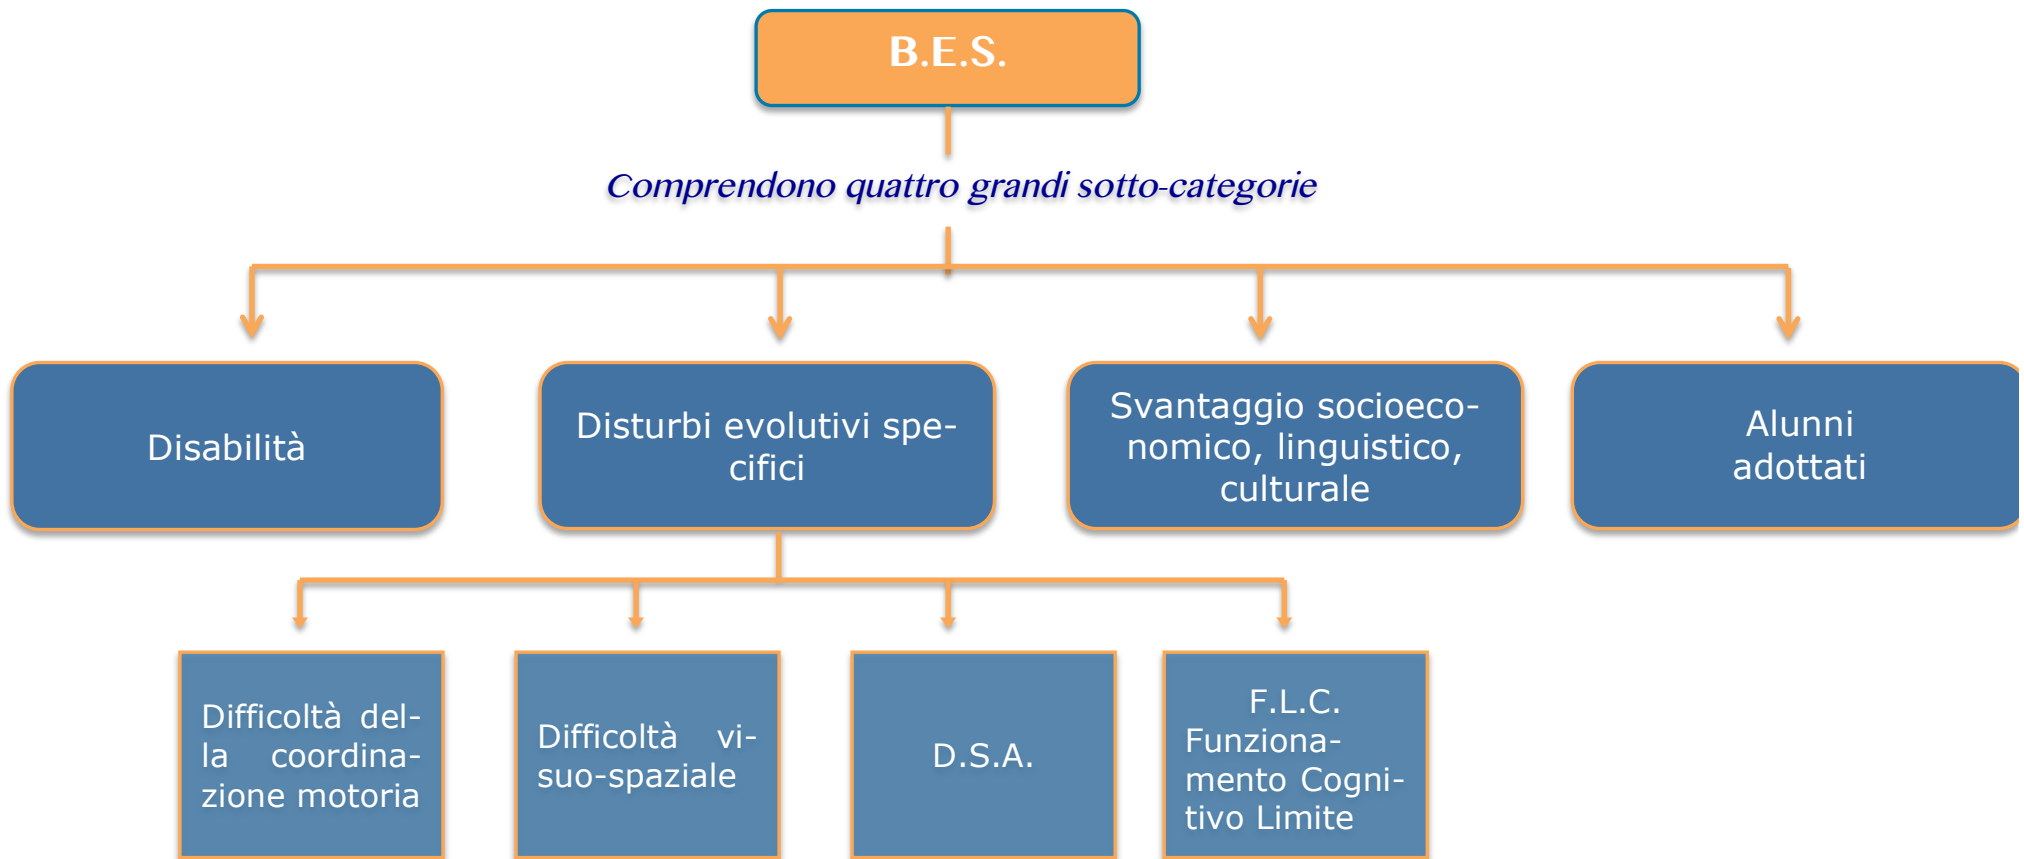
B.E.S.

Comprendono quattro grandi sotto-categorie

Disabilità

Disturbi evolutivi specifici

Svantaggio socioeconomico, linguistico, culturale

Alunni adottati

Difficoltà della coordinazione motoria

Difficoltà visuo-spaziale

D.S.A.

F.L.C. Funzionamento Cognitivo Limite